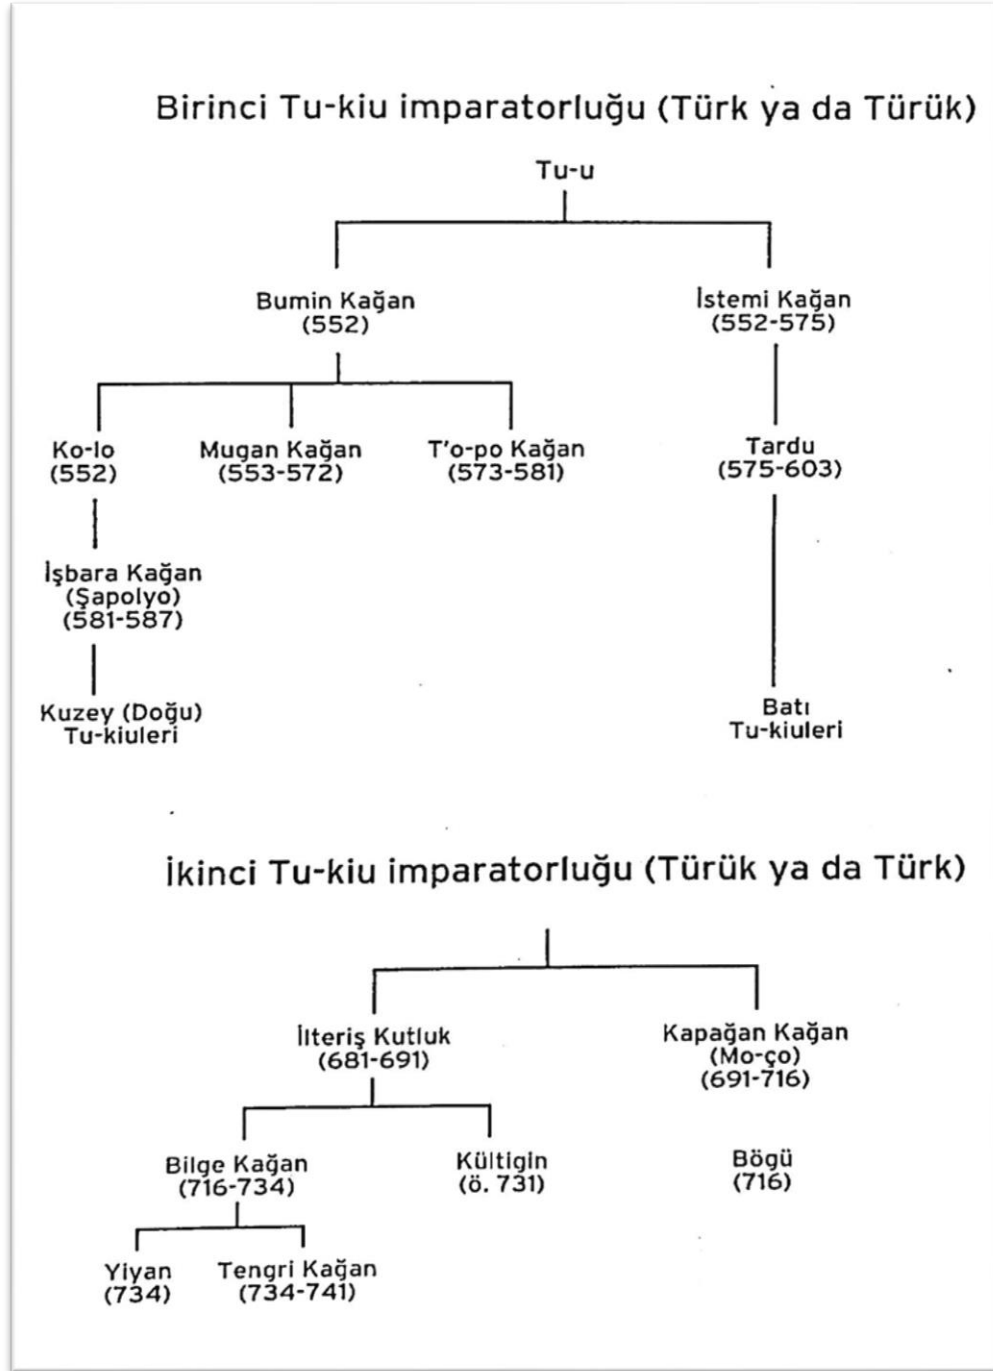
Birinci Tu-kiu imparatorluğu (Türk ya da Türük)

Tu-u

Bumin Kağan
(552)

İstemi Kağan
(552-575)

Ko-lo
(552)

Mugan Kağan
(553-572)

T'o-po Kağan
(573-581)

Tardu
(575-603)

İşbara Kağan
(Şapolyo)
(581-587)

Kuzey (Doğu)
Tu-kiuleri

Batı
Tu-kiuleri

İkinci Tu-kiu imparatorluğu (Türük ya da Türk)

İlteriş Kutluk
(681-691)

Kapağan Kağan
(Mo-ço)
(691-716)

Bilge Kağan
(716-734)

Kültigin
(ö. 731)

Bögü
(716)

Yiyan
(734)

Tengri Kağan
(734-741)